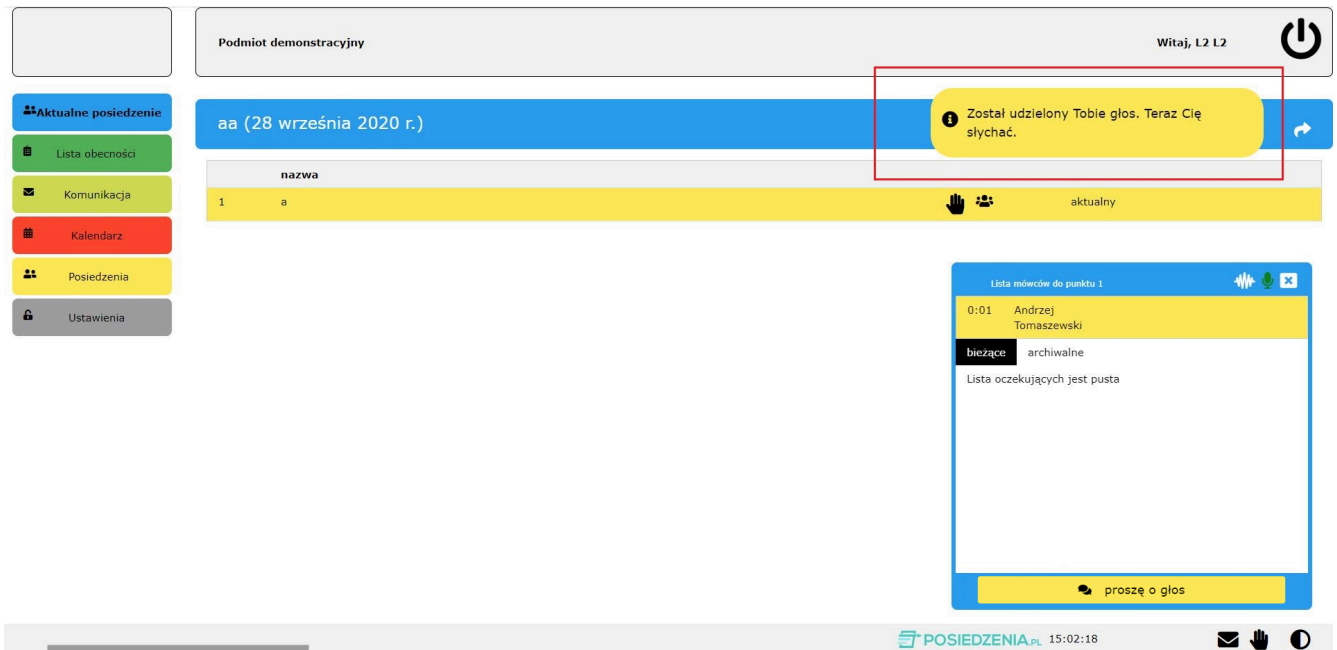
Podmiot demonstracyjny

Witaj, L2 L2

Aktualne posiedzenie

Lista obecności

Komunikacja

Kalendarz

Posiedzenia

Ustawienia

aa (28 września 2020 r.)

Został udzielony Tobie głos. Teraz Cię słychać.

| | nazwa | | |
|---|---|---|---|
| 1 | a | | aktualny |

Lista mówców do punktu 1

0:01 Andrzej Tomaszewski

bieżące archiwalne

Lista oczekujących jest pusta

proszę o głos

POSIEDZENIA.PL 15:02:18